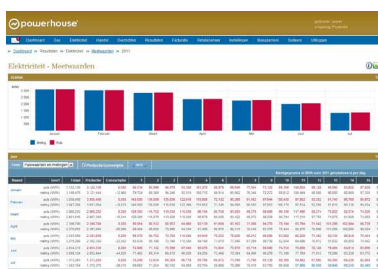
powerhouse

Dashboard | Gas | Elektriciteit | Water | Overzicht | Resultaten | Facturatie | Meldingen | Instellingen | Beheer | Uitloggen

Dashboard > Resultaten > Elektriciteit > Meetwaarden > 2011

Elektriciteit - Meetwaarden

Grafiek

Januari | Februari | Maart | April | Mei | Juni | Juli

Tabel

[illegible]